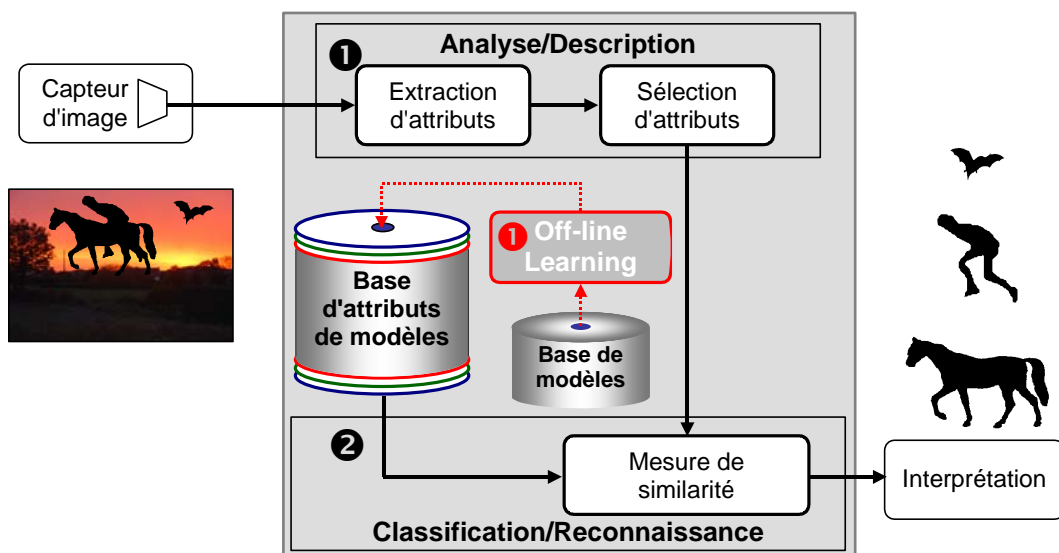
Capteur d'image

❶ Analyse/Description

Extraction d'attributs

Sélection d'attributs

Base d'attributs de modèles

❶ Off-line Learning

Base de modèles

❷

Mesure de similarité

Classification/Reconnaissance

Interprétation